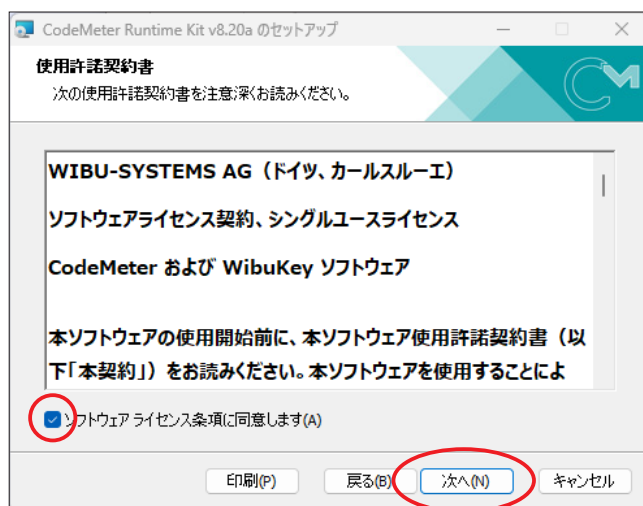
CodeMeter Runtime Kit v8.20a のセットアップ

使用許諾契約書
次の使用許諾契約書を注意深くお読みください。

WIBU-SYSTEMS AG（ドイツ、カールスルーエ）

ソフトウェアライセンス契約、シングルユースライセンス

CodeMeter および WibuKey ソフトウェア

本ソフトウェアの使用開始前に、本ソフトウェア使用許諾契約書（以下「本契約」）をお読みください。本ソフトウェアを使用することによ

ソフトウェア ライセンス条項に同意します(A)

印刷(P)　戻る(B)　次へ(N)　キャンセル